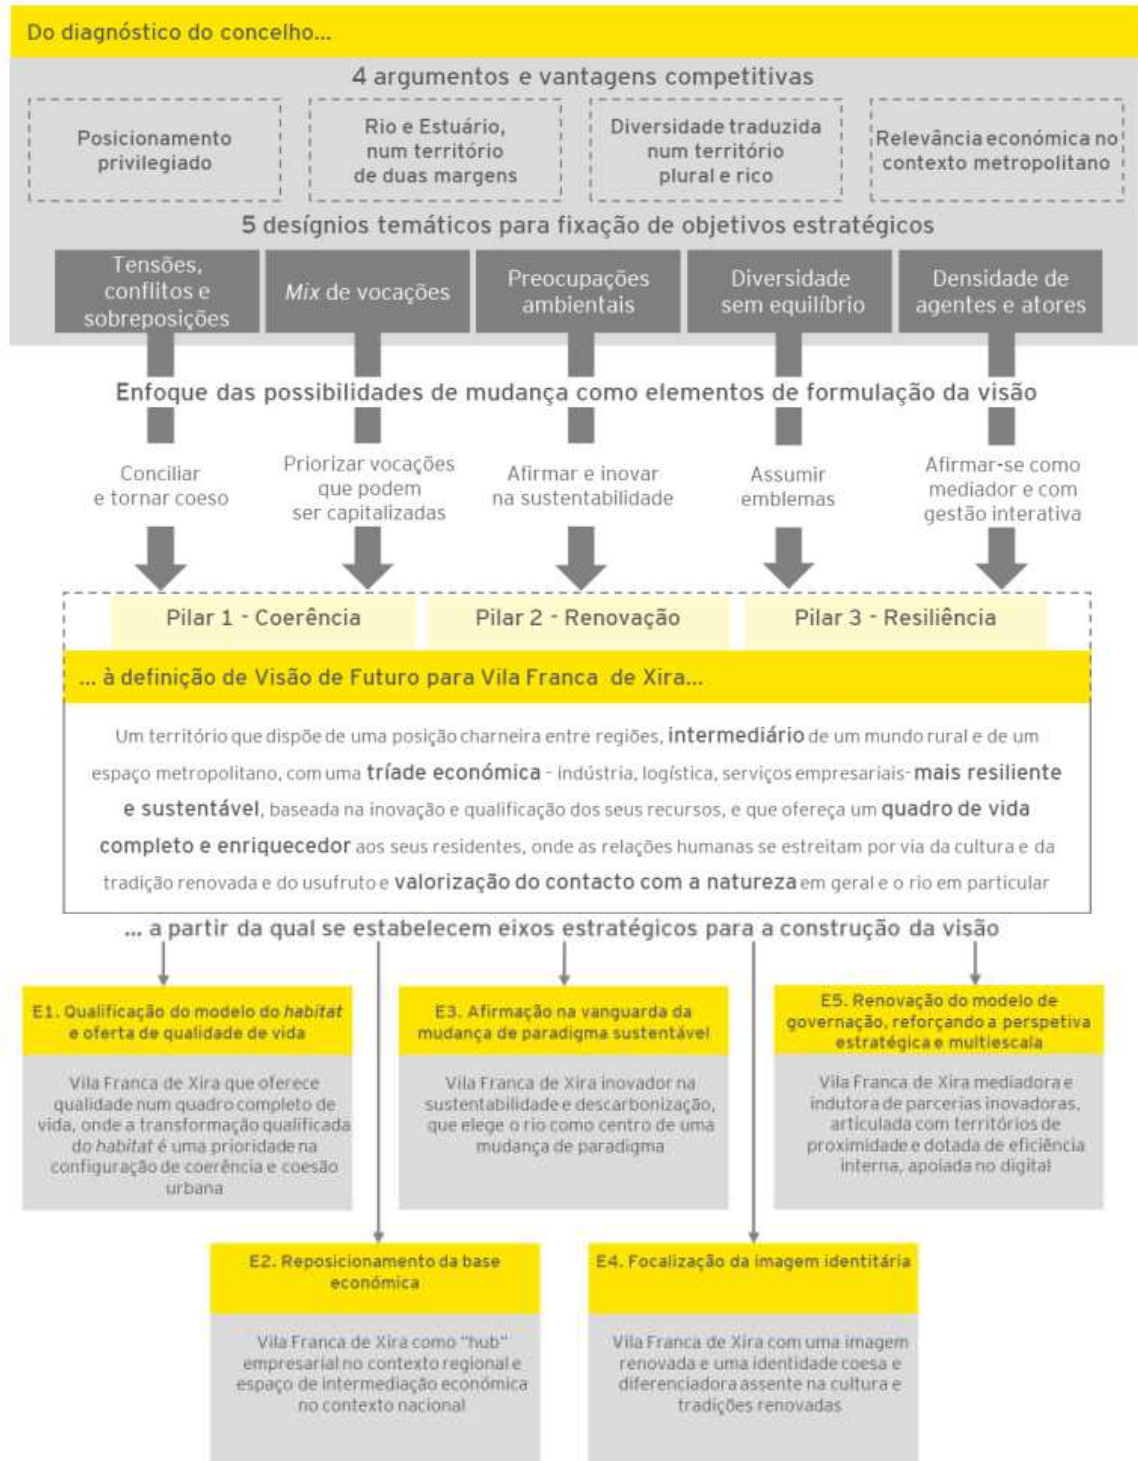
Do diagnóstico do concelho...

4 argumentos e vantagens competitivas

Posicionamento privilegiado

Rio e Estuário, num território de duas margens

Diversidade traduzida num território plural e rico

Relevância económica no contexto metropolitano

5 desígnios temáticos para fixação de objetivos estratégicos

Tensões, conflitos e sobreposições

Mix de vocações

Preocupações ambientais

Diversidade sem equilíbrio

Densidade de agentes e atores

Enfoque das possibilidades de mudança como elementos de formulação da visão

Conciliar e tornar coeso

Priorizar vocações que podem ser capitalizadas

Afirmar e inovar na sustentabilidade

Assumir emblemas

Afirmar-se como mediador e com gestão interativa

Pilar 1 - Coerência

Pilar 2 - Renovação

Pilar 3 - Resiliência

... à definição de Visão de Futuro para Vila Franca de Xira...

Um território que dispõe de uma posição charneira entre regiões, intermediário de um mundo rural e de um espaço metropolitano, com uma tríade económica - indústria, logística, serviços empresariais- mais resiliente e sustentável, baseada na inovação e qualificação dos seus recursos, e que ofereça um quadro de vida completo e enriquecedor aos seus residentes, onde as relações humanas se estreitam por via da cultura e da tradição renovada e do usufruto e valorização do contacto com a natureza em geral e o rio em particular

... a partir da qual se estabelecem eixos estratégicos para a construção da visão

E1. Qualificação do modelo do habitat e oferta de qualidade de vida

Vila Franca de Xira que oferece qualidade num quadro completo de vida, onde a transformação qualificada do habitat é uma prioridade na configuração de coerência e coesão urbana

E3. Afirmação na vanguarda da mudança de paradigma sustentável

Vila Franca de Xira inovador na sustentabilidade e descarbonização, que elege o rio como centro de uma mudança de paradigma

E5. Renovação do modelo de governação, reforçando a perspetiva estratégica e multiescala

Vila Franca de Xira mediadora e indutora de parcerias inovadoras, articulada com territórios de proximidade e dotada de eficiência interna, apoiada no digital

E2. Reposicionamento da base económica

Vila Franca de Xira como "hub" empresarial no contexto regional e espaço de intermediação económica no contexto nacional

E4. Focalização da imagem identitária

Vila Franca de Xira com uma imagem renovada e uma identidade coesa e diferenciadora assente na cultura e tradições renovadas